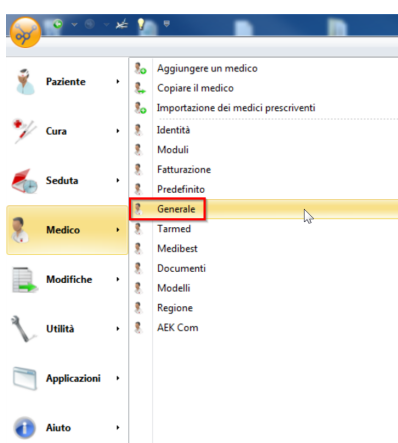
Paziente
Cura
Seduta
Medico
Modifiche
Utilità
Applicazioni
Aiuto

Aggiungere un medico
Copiare il medico
Importazione dei medici prescriventi
Identità
Moduli
Fatturazione
Predefinito
Generale
Tarmed
Medibest
Documenti
Modelli
Regione
AEK Com